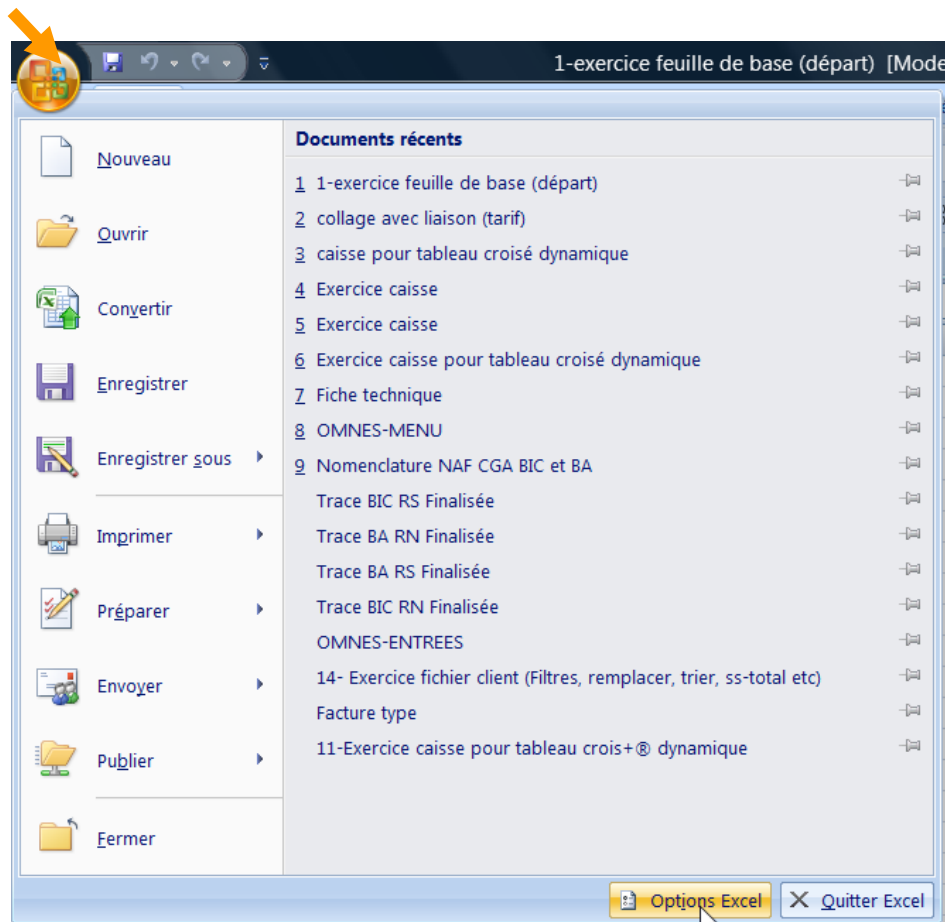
1-exercice feuille de base (départ) [Mode

Nouveau

Ouvrir

Convertir

Enregistrer

Enregistrer sous

Imprimer

Préparer

Envoyer

Publier

Fermer

Documents récents

1 1-exercice feuille de base (départ)
2 collage avec liaison (tarif)
3 caisse pour tableau croisé dynamique
4 Exercice caisse
5 Exercice caisse
6 Exercice caisse pour tableau croisé dynamique
7 Fiche technique
8 OMNES-MENU
9 Nomenclature NAF CGA BIC et BA
Trace BIC RS Finalisée
Trace BA RN Finalisée
Trace BA RS Finalisée
Trace BIC RN Finalisée
OMNES-ENTREES
14- Exercice fichier client (Filtres, remplacer, trier, ss-total etc)
Facture type
11-Exercice caisse pour tableau crois+® dynamique

Options Excel
Quitter Excel